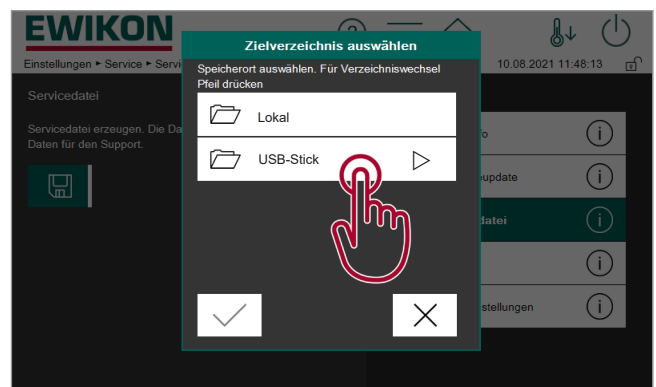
EWIKON

Einstellungen ▸ Service ▸ Servi

10.08.2021 11:48:13

Servicedatei

Servicedatei erzeugen. Die Da Daten für den Support.

Zielverzeichnis auswählen

Speicherort auswählen. Für Verzeichniswechsel Pfeil drücken

Lokal

USB-Stick

o

eupdate

datei

stellungen